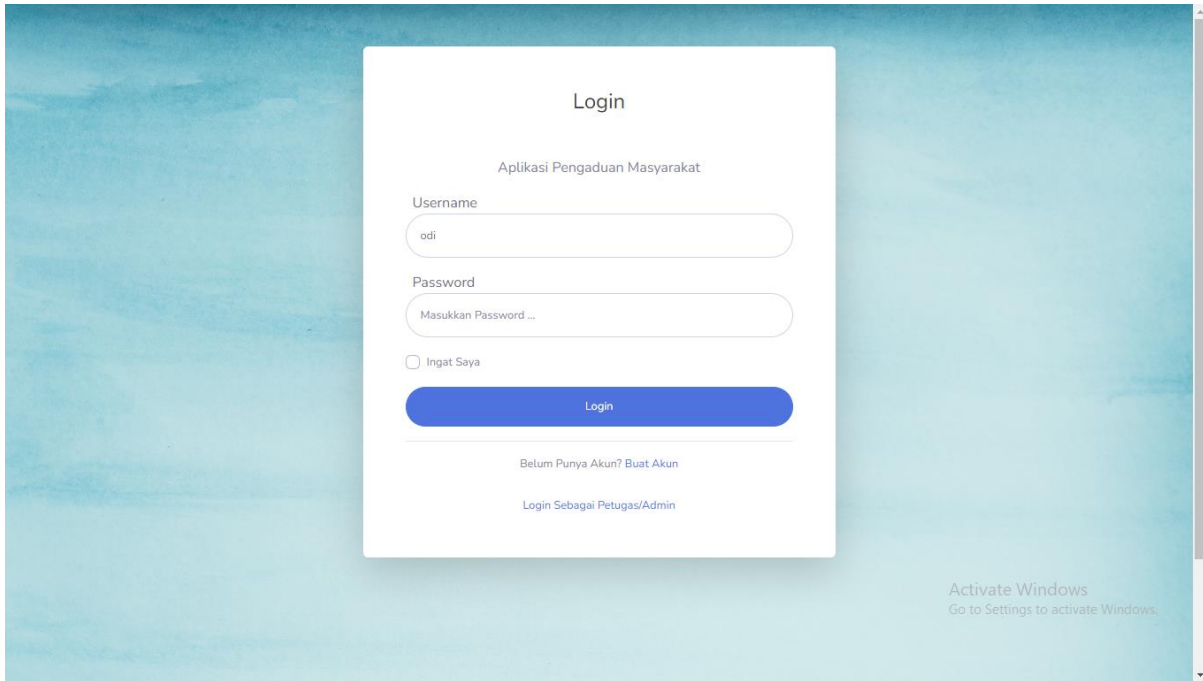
Login

Aplikasi Pengaduan Masyarakat

Username

odi

Password

Masukkan Password ...

Ingat Saya

Login

Belum Punya Akun? Buat Akun

Login Sebagai Petugas/Admin

Activate Windows
Go to Settings to activate Windows.